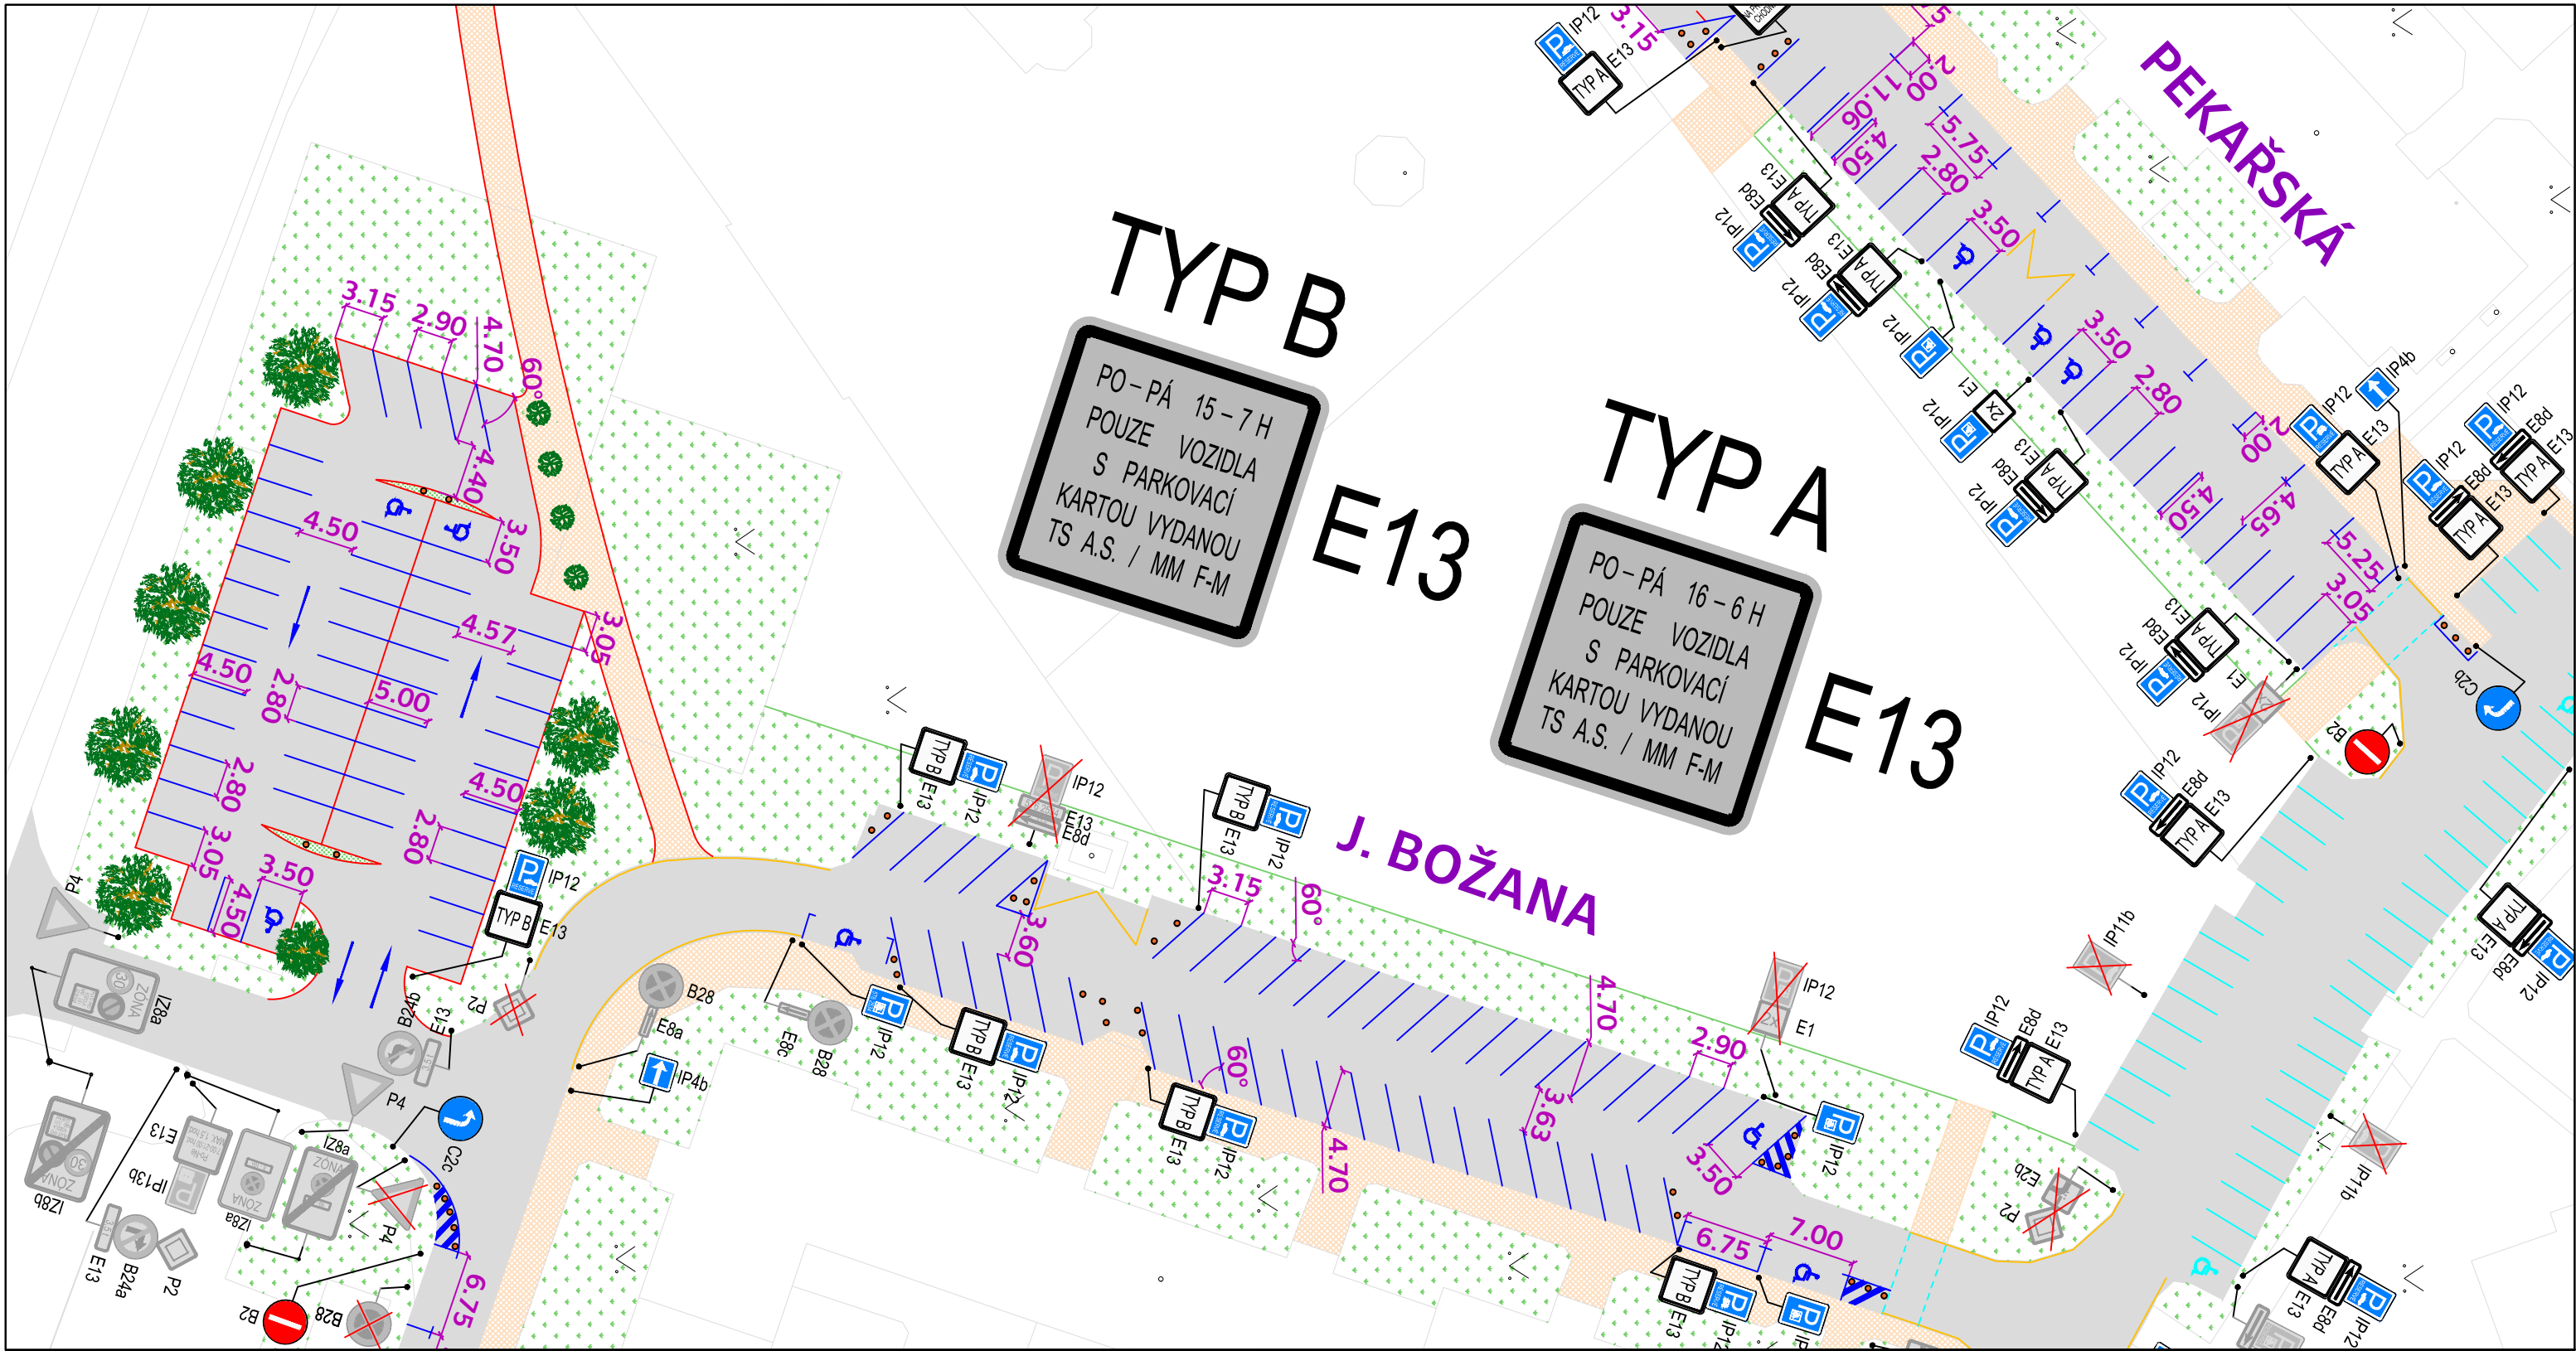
TYP B

PO – PÁ 15 – 7 H
POUZE VOZIDLA
S PARKOVACÍ
KARTOU VYDANOU
TS A.S. / MM F-M

E13

TYP A

PO – PÁ 16 – 6 H
POUZE VOZIDLA
S PARKOVACÍ
KARTOU VYDANOU
TS A.S. / MM F-M

E13

PEKAŘSKÁ

J. BOŽANA

3.15 2.90 4.70 60° 4.40 3.50 4.50 4.57 3.05 4.50 2.80 5.00 2.80 4.50 2.80 3.05 3.50 4.50

IP12 TYP B E13 P4 IZ8a ZÓNA 30 IZ8b B24b E13 P2 P4 C2c IZ8a ZÓNA IP13b E13 B24a P2 B2 B28 6.75

B28 E8a IP4b E8c B28 IP12 TYP B E13 IP12 IP12 E13 E8d TYP B E13 IP12 3.15 60° 3.60 60° TYP B E13 IP12 4.70 4.70 3.63 2.90 IP12 E1 3.50 IP12 6.75 7.00 TYP B E13 IP12

IP12 E8d E13 TYP A IP11b E2b P2 IP11b TYP A E13 E8d IP12 TYP A E13 E8d IP12 IP12 E8d E13 TYP A

IP12 TYP A E13 3.15 2.00 11.06 4.50 5.75 2.80 3.50 3.50 2.80 2.00 4.50 4.65 5.25 3.05 E13 TYP A E8d IP12 E13 TYP A E8d IP12 IP12 E1 2x IP12 E8d E13 TYP A IP12 E13 TYP A IP4b IP12 E8d E13 TYP A IP12 E8d E13 TYP A E13 TYP A E8d IP12 E1 IP12 B2 C2b